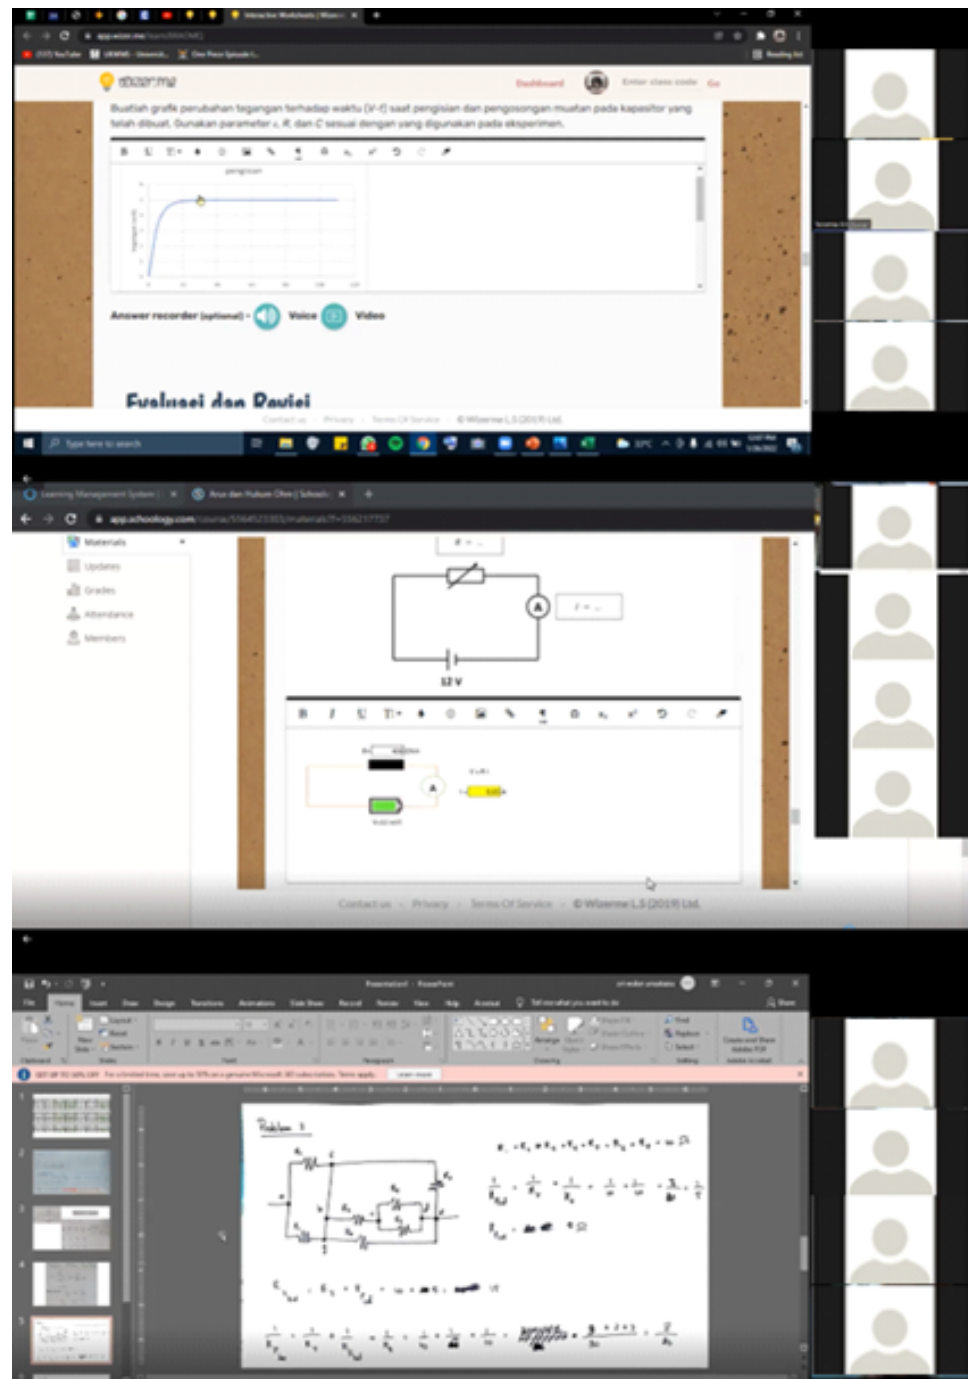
wizer.me

Dashboard

Buatlah grafik perubahan tegangan terhadap waktu (V-t) saat pengisian dan pengosongan muatan pada kapasitor yang telah dibuat. Gunakan parameter ε, R, dan C sesuai dengan yang digunakan pada eksperimen.

pengisian

Answer recorder (optional) - Voice Video

Evaluasi dan Revisi

Contact us · Privacy · Terms Of Service · © Wizerme L.S (2019) Ltd.

Type here to search

app.schoology.com

Materials
Updates
Grades
Attendance
Members

A

12 V

A

Contact us · Privacy · Terms Of Service · © Wizerme L.S (2019) Ltd.

Presentation1 - PowerPoint

File Home Insert Draw Design Transitions Animations Slide Show Record Review View Help Acrobat Tell me what you want to do

Share

Rangkaian 1

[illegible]